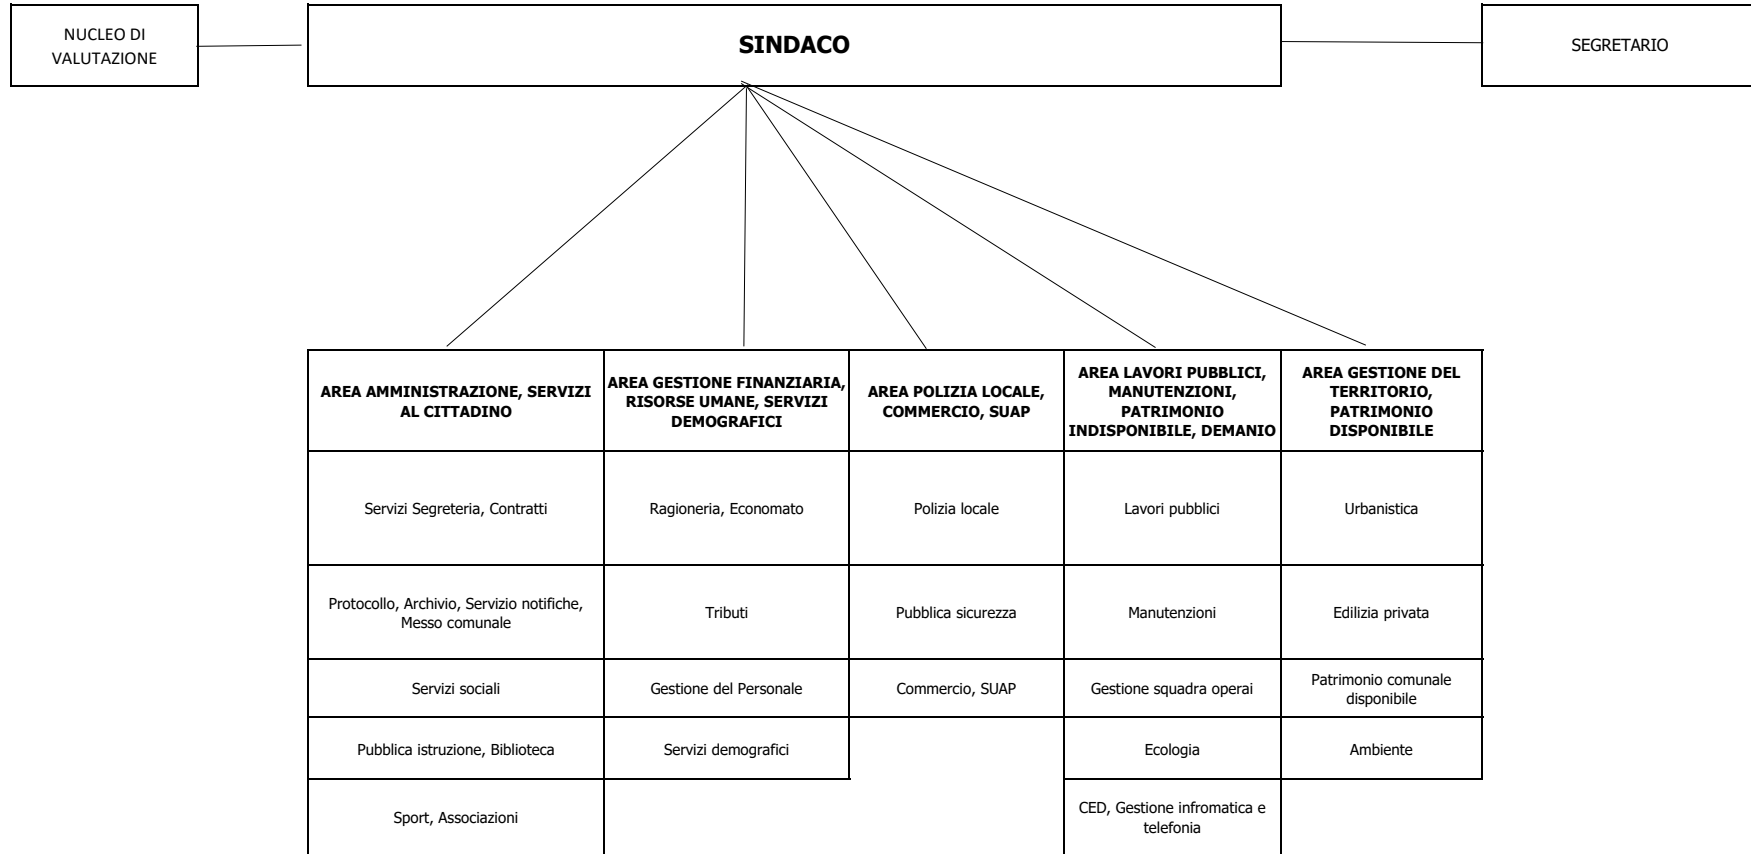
NUCLEO DI VALUTAZIONE

SINDACO

SEGRETARIO

| AREA AMMINISTRAZIONE, SERVIZI AL CITTADINO | AREA GESTIONE FINANZIARIA, RISORSE UMANE, SERVIZI DEMOGRAFICI | AREA POLIZIA LOCALE, COMMERCIO, SUAP | AREA LAVORI PUBBLICI, MANUTENZIONI, PATRIMONIO INDISPONIBILE, DEMANIO | AREA GESTIONE DEL TERRITORIO, PATRIMONIO DISPONIBILE |
|---|---|---|---|---|
| Servizi Segreteria, Contratti | Ragioneria, Economato | Polizia locale | Lavori pubblici | Urbanistica |
| Protocollo, Archivio, Servizio notifiche, Messo comunale | Tributi | Pubblica sicurezza | Manutenzioni | Edilizia privata |
| Servizi sociali | Gestione del Personale | Commercio, SUAP | Gestione squadra operai | Patrimonio comunale disponibile |
| Pubblica istruzione, Biblioteca | Servizi demografici | | Ecologia | Ambiente |
| Sport, Associazioni | | | CED, Gestione infromatica e telefonia | |